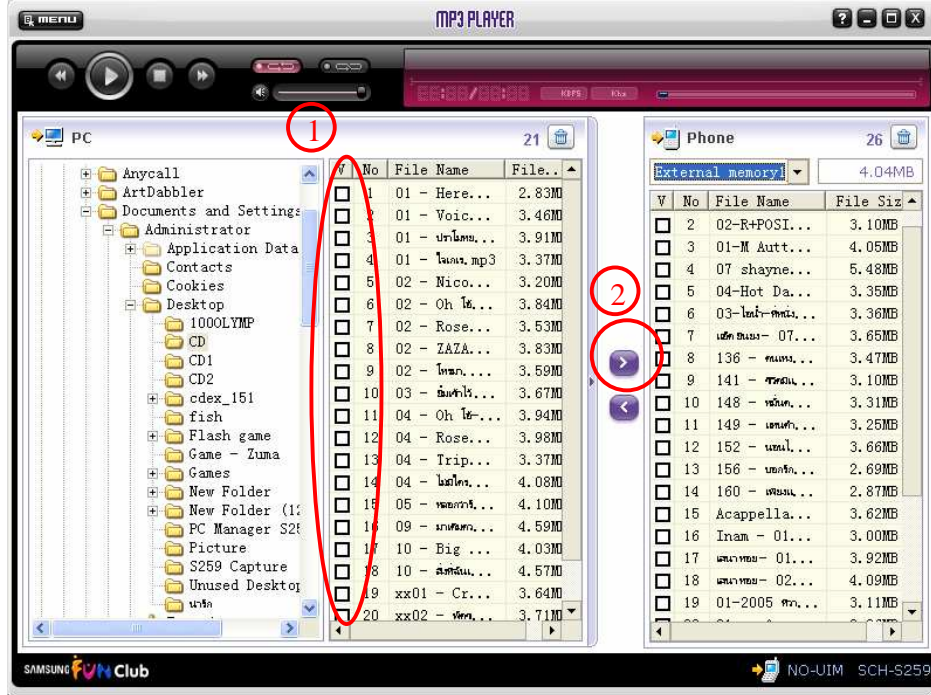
MENU
MP3 PLAYER

KBPS Khz

PC 21

Anycall
ArtDabbler
Documents and Settings
Administrator
Application Data
Contacts
Cookies
Desktop
1000LYMP
CD
CD1
CD2
cdex_151
fish
Flash game
Game - Zuma
Games
New Folder
New Folder (12
PC Manager S25
Picture
S259 Capture
Unused Desktop
น่ารัก

1

| V | No | File Name | File... |
|---|---|---|---|
| | 1 | 01 - Here... | 2.83M |
| | 2 | 01 - Voic... | 3.46M |
| | 3 | 01 - ปรโมทย... | 3.91M |
| | 4 | 01 - ไอเลฟ.mp3 | 3.37M |
| | 5 | 02 - Nico... | 3.20M |
| | 6 | 02 - Oh โอ... | 3.84M |
| | 7 | 02 - Rose... | 3.53M |
| | 8 | 02 - ZAZA... | 3.83M |
| | 9 | 02 - โหมก... | 3.59M |
| | 10 | 03 - ยิ่งเข้าใ... | 3.67M |
| | 11 | 04 - Oh โอ-... | 3.94M |
| | 12 | 04 - Rose... | 3.98M |
| | 13 | 04 - Trip... | 3.37M |
| | 14 | 04 - ไม่ใคร... | 4.08M |
| | 15 | 05 - หลอกว่า... | 4.10M |
| | 16 | 09 - มาเพลง... | 4.59M |
| | 17 | 10 - Big ... | 4.03M |
| | 18 | 10 - สิ่งที่ฉัน... | 4.57M |
| | 19 | xx01 - Cr... | 3.64M |
| | 20 | xx02 - หัวใ... | 3.71M |

2

Phone 26

External memory 4.04MB

| V | No | File Name | File Siz |
|---|---|---|---|
| | 2 | 02-R+POSI... | 3.10MB |
| | 3 | 01-M Autt... | 4.05MB |
| | 4 | 07 shayne... | 5.48MB |
| | 5 | 04-Hot Da... | 3.35MB |
| | 6 | 03-ไอน้ำ-คิดถึง... | 3.36MB |
| | 7 | เด็กชนบท- 07... | 3.65MB |
| | 8 | 136 - คนเหง... | 3.47MB |
| | 9 | 141 - ความฝัน... | 3.10MB |
| | 10 | 148 - หลับต... | 3.31MB |
| | 11 | 149 - เธอเท่า... | 3.25MB |
| | 12 | 152 - นอนไ... | 3.66MB |
| | 13 | 156 - บอกรัก... | 2.69MB |
| | 14 | 160 - เพียงแ... | 2.87MB |
| | 15 | Acappella... | 3.62MB |
| | 16 | Inam - 01... | 3.00MB |
| | 17 | แสนาทอง- 01... | 3.92MB |
| | 18 | แสนาทอง- 02... | 4.09MB |
| | 19 | 01-2005 ศา... | 3.11MB |

SAMSUNG FUN Club
NO-UIM SCH-S259